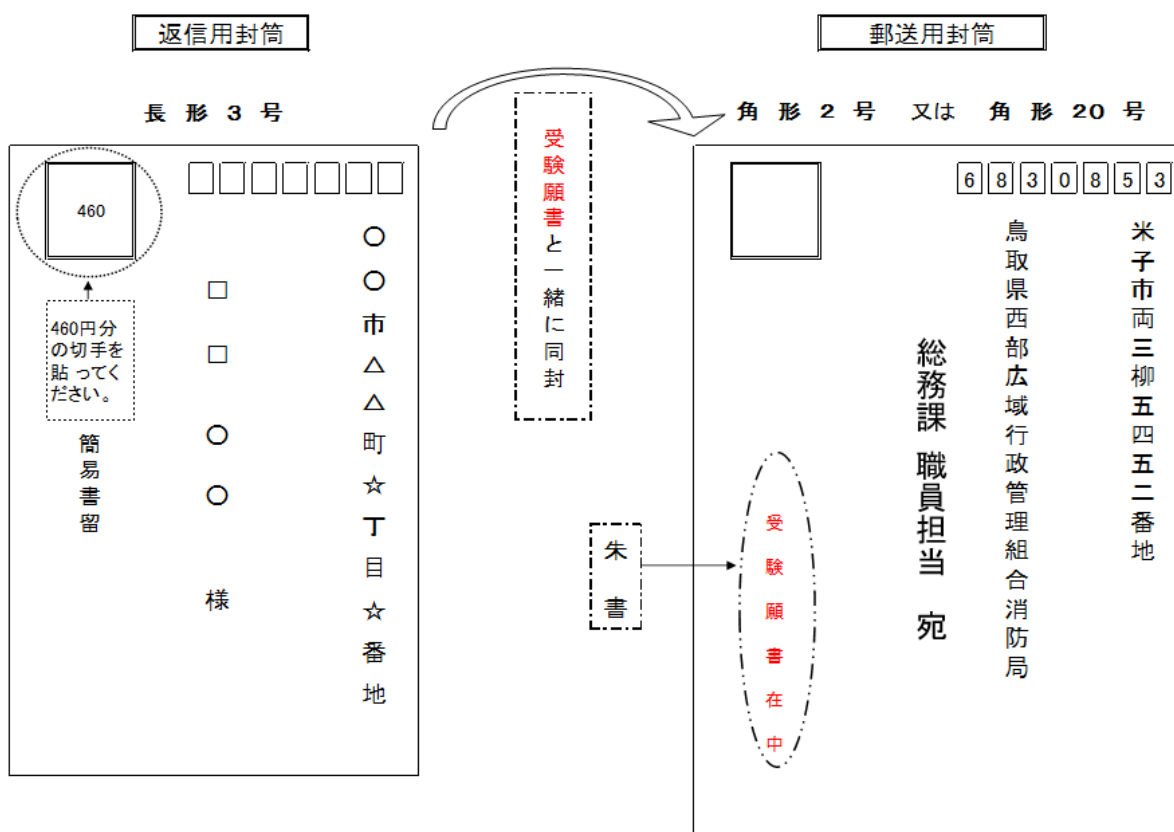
返信用封筒

長形３号

460

460円分の切手を貼ってください。

簡易書留

○○市△△町☆丁目☆番地

□□○○様

受験願書と一緒に同封

郵送用封筒

角形２号　又は　角形２０号

6 8 3 0 8 5 3

米子市両三柳五四五二番地

鳥取県西部広域行政管理組合消防局

総務課　職員担当　宛

朱書

受験願書在中